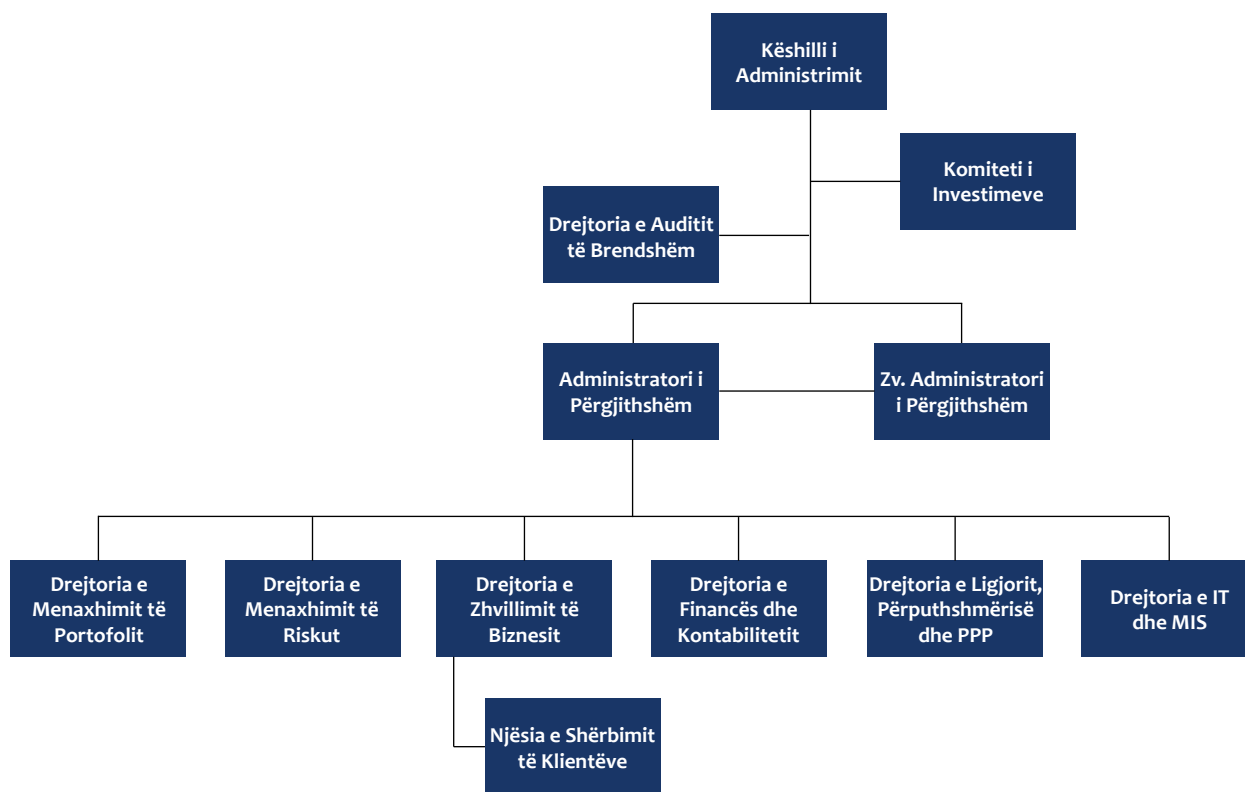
Këshilli i Administrimit

Komiteti i Investimeve

Drejtoria e Auditit të Brendshëm

Administratori i Përgjithshëm

Zv. Administratori i Përgjithshëm

Drejtoria e Menaxhimit të Portofolit

Drejtoria e Menaxhimit të Riskut

Drejtoria e Zhvillimit të Biznesit

Drejtoria e Financës dhe Kontabilitetit

Drejtoria e Ligjorit, Përputhshmërisë dhe PPP

Drejtoria e IT dhe MIS

Njësia e Shërbimit të Klientëve